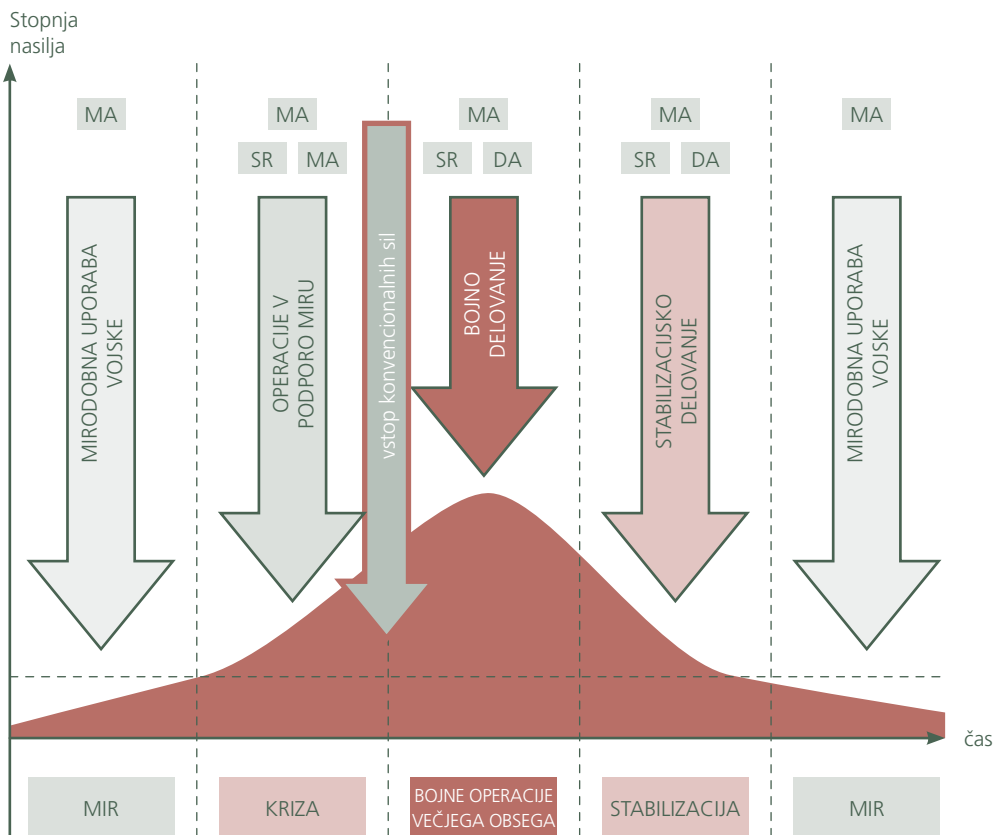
Stopnja nasilja

MA

MA

SR MA

MA

SR DA

MA

SR DA

MA

MIRODOBNA UPORABA VOJSKE

OPERACIJE V PODPORO MIRU

vstop konvencionalnih sil

BOJNO DELOVANJE

STABILIZACIJSKO DELOVANJE

MIRODOBNA UPORABA VOJSKE

čas

MIR

KRIZA

BOJNE OPERACIJE VEČJEGA OBSEGA

STABILIZACIJA

MIR